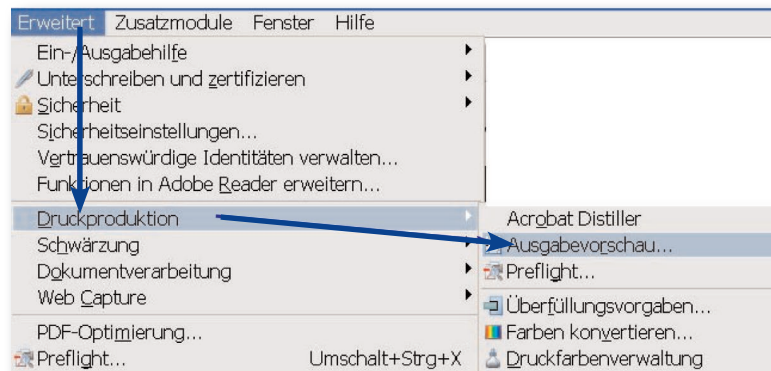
Erweitert Zusatzmodule Fenster Hilfe

Ein-/Ausgabehilfe
Unterschreiben und zertifizieren
Sicherheit
Sicherheitseinstellungen...
Vertrauenswürdige Identitäten verwalten...
Funktionen in Adobe Reader erweitern...

Druckproduktion
Schwärzung
Dokumentverarbeitung
Web Capture

PDF-Optimierung...
Preflight... Umschalt+Strg+X

Acrobat Distiller
Ausgabevorschau...
Preflight...
Überfüllungsvorgaben...
Farben konvertieren...
Druckfarbenverwaltung